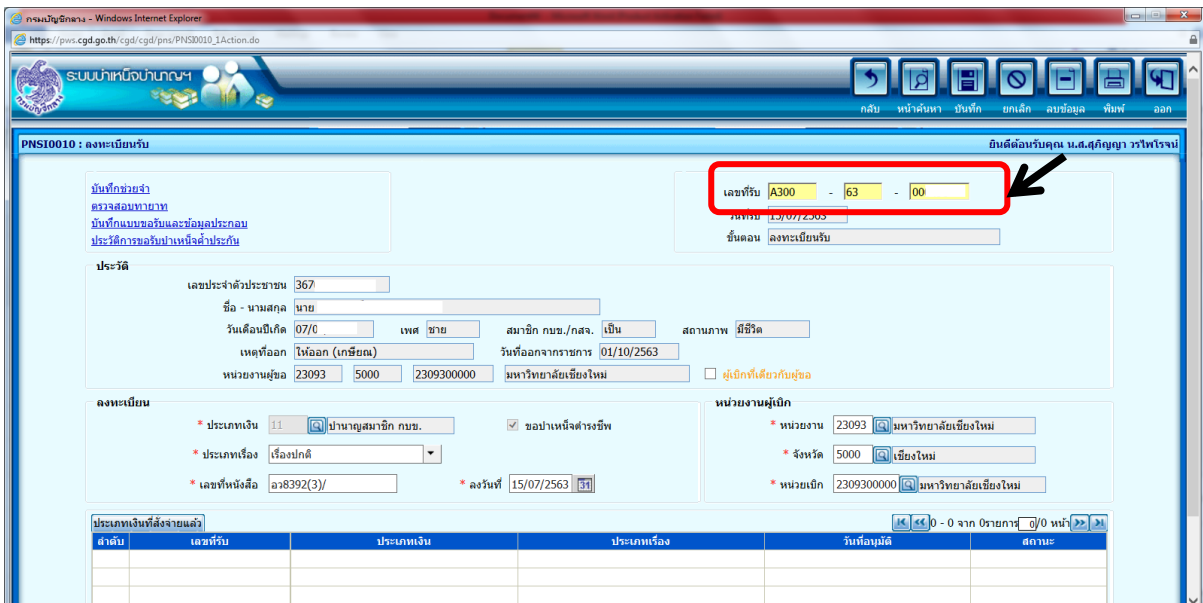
กรมบัญชีกลาง - Windows Internet Explorer

https://pws.cgd.go.th/cgd/cgd/pns/PNSI0010_1Action.do

ระบบบำเหน็จบำนาญฯ

กรมบัญชีกลาง

กลับ หน้าค้นหา บันทึก ยกเลิก ลบข้อมูล พิมพ์ ออก

PNSI0010 : ลงทะเบียนรับ

ยินดีต้อนรับคุณ น.ส.สุภิญญา วรไพโรจน์

บันทึกช่วยจำ
ตรวจสอบทายาท
บันทึกแบบขอรับและข้อมูลประกอบ
ประวัติการขอรับบำเหน็จค้ำประกัน

เลขที่รับ A300 - 63 - 00
วันที่รับ 15/07/2563
ขั้นตอน ลงทะเบียนรับ

ประวัติ

เลขประจำตัวประชาชน 367
ชื่อ - นามสกุล นาย
วันเดือนปีเกิด 07/0 เพศ ชาย สมาชิก กบข./กสจ. เป็น สถานภาพ มีชีวิต
เหตุที่ออก ให้ออก (เกษียณ) วันที่ออกจากราชการ 01/10/2563
หน่วยงานผู้ขอ 23093 5000 2309300000 มหาวิทยาลัยเชียงใหม่ ผู้เบิกที่เดียวกับผู้ขอ

ลงทะเบียน

* ประเภทเงิน 11 บำนาญสมาชิก กบข.
ขอบำเหน็จดำรงชีพ
* ประเภทเรื่อง เรื่องปกติ
* เลขที่หนังสือ อว8392(3)/
* ลงวันที่ 15/07/2563

หน่วยงานผู้เบิก

* หน่วยงาน 23093 มหาวิทยาลัยเชียงใหม่
* จังหวัด 5000 เชียงใหม่
* หน่วยเบิก 2309300000 มหาวิทยาลัยเชียงใหม่

ประเภทเงินที่สั่งจ่ายแล้ว

0 - 0 จาก 0รายการ 0/0 หน้า

| ลำดับ | เลขที่รับ | ประเภทเงิน | ประเภทเรื่อง | วันที่อนุมัติ | สถานะ |
|---|---|---|---|---|---|